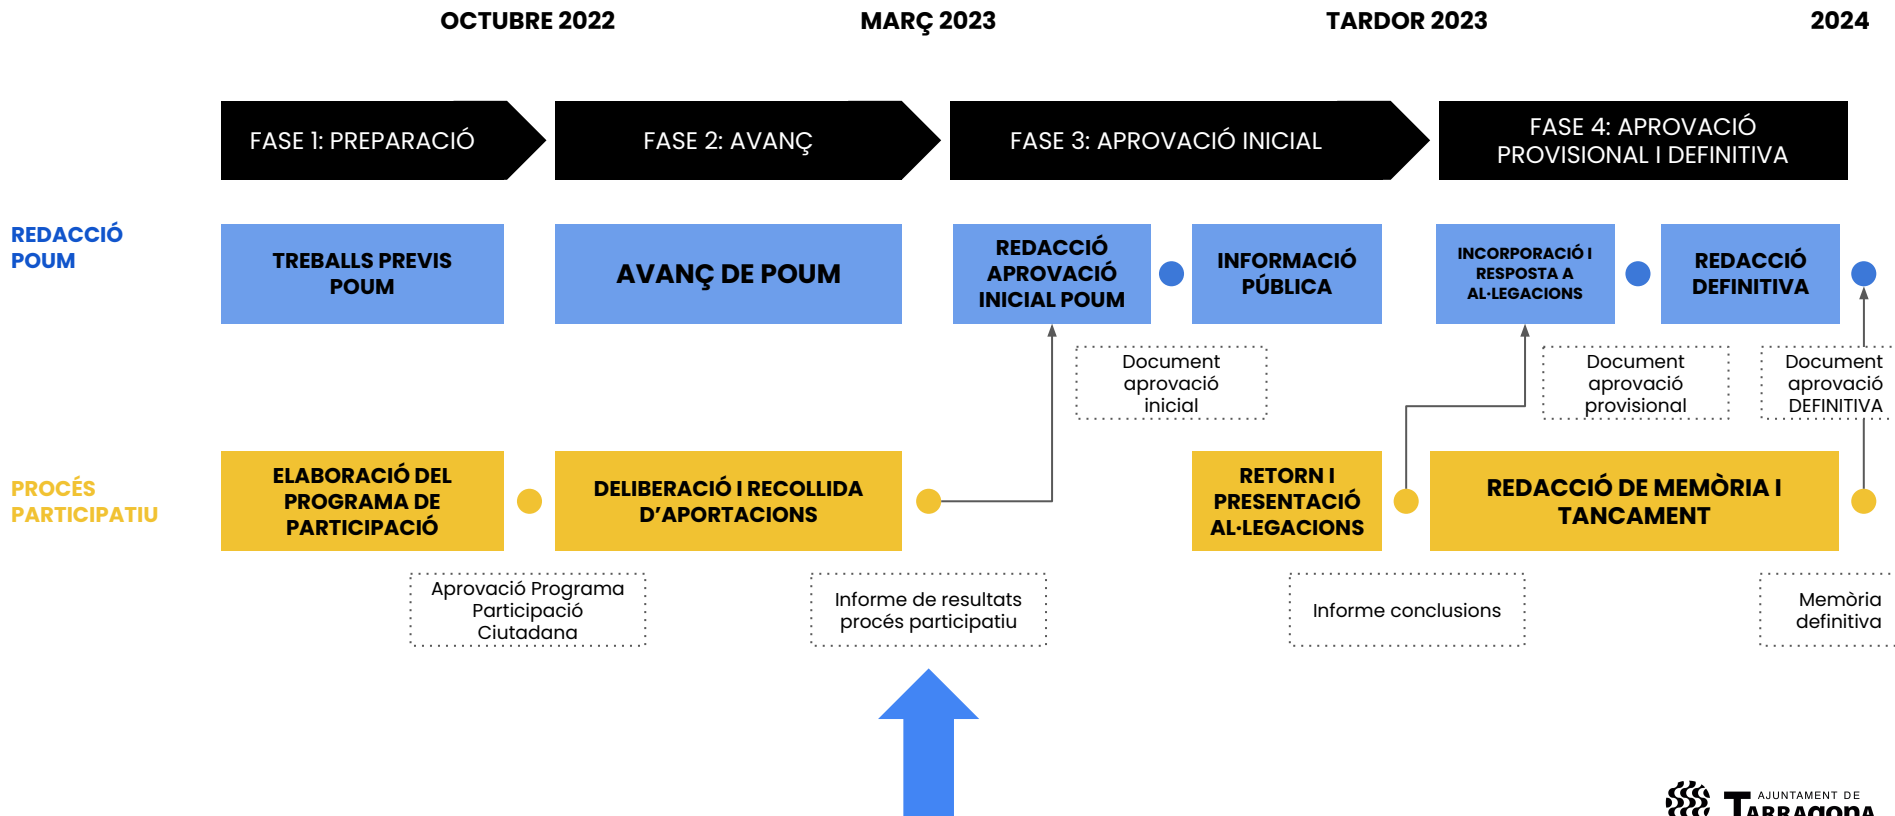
OCTUBRE 2022

MARÇ 2023

TARDOR 2023

2024

FASE 1: PREPARACIÓ

FASE 2: AVANÇ

FASE 3: APROVACIÓ INICIAL

FASE 4: APROVACIÓ PROVISIONAL I DEFINITIVA

REDACCIÓ POUM

TREBALLS PREVIS POUM

AVANÇ DE POUM

REDACCIÓ APROVACIÓ INICIAL POUM

INFORMACIÓ PÚBLICA

INCORPORACIÓ I RESPOSTA A AL·LEGACIONS

REDACCIÓ DEFINITIVA

Document aprovació inicial

Document aprovació provisional

Document aprovació DEFINITIVA

PROCÉS PARTICIPATIU

ELABORACIÓ DEL PROGRAMA DE PARTICIPACIÓ

DELIBERACIÓ I RECOLLIDA D'APORTACIONS

RETORN I PRESENTACIÓ AL·LEGACIONS

REDACCIÓ DE MEMÒRIA I TANCAMENT

Aprovació Programa Participació Ciutadana

Informe de resultats procés participatiu

Informe conclusions

Memòria definitiva

AJUNTAMENT DE TARRAGONA